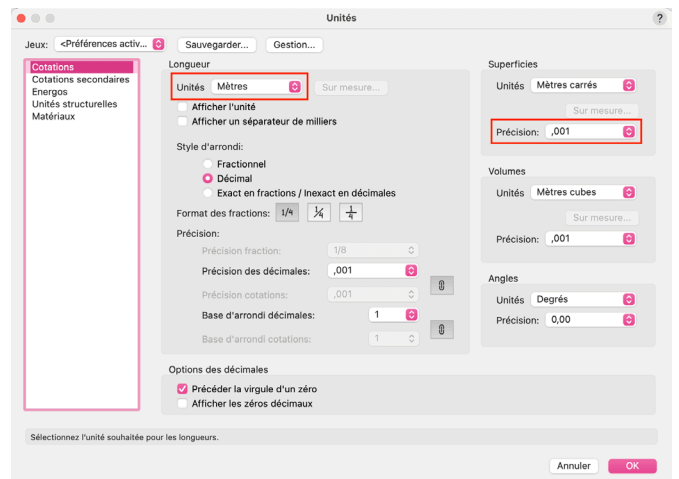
Unités

?

Jeux: <Préférences activ... Sauvegarder... Gestion...

Cotations
Cotations secondaires
Energos
Unités structurelles
Matériaux

Longueur

Unités Mètres Sur mesure...

Afficher l'unité
Afficher un séparateur de milliers

Style d'arrondi:
Fractionnel
Décimal
Exact en fractions / Inexact en décimales

Format des fractions: 1/4 $\frac{1}{4}$ $\frac{1}{4}$

Précision:
Précision fraction: 1/8
Précision des décimales: ,001
Précision cotations: ,001
Base d'arrondi décimales: 1
Base d'arrondi cotations: 1

Options des décimales
Précéder la virgule d'un zéro
Afficher les zéros décimaux

Superficies
Unités Mètres carrés
Sur mesure...
Précision: ,001

Volumes
Unités Mètres cubes
Sur mesure...
Précision: ,001

Angles
Unités Degrés
Précision: 0,00

Sélectionnez l'unité souhaitée pour les longueurs.

Annuler OK